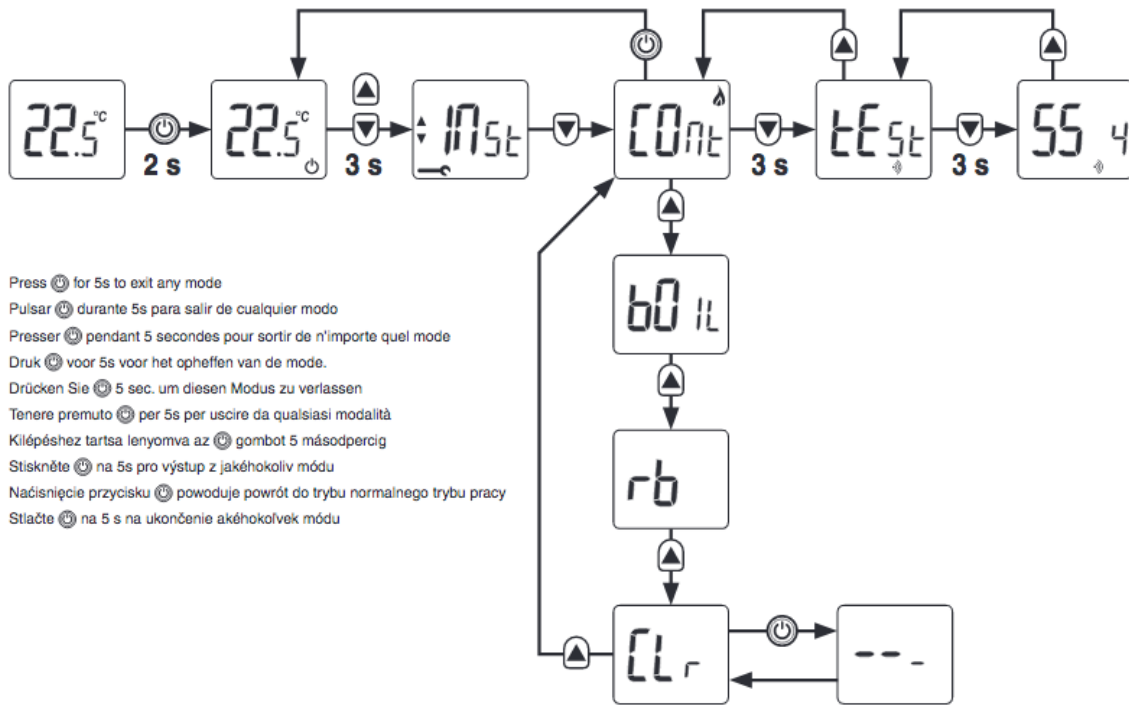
22.5 °C

2 s

22.5 °C

3 s

INSt

COnt

3 s

tESt

3 s

SS 4

bOIL

rb

CLr

--_

Press for 5s to exit any mode
Pulsar durante 5s para salir de cualquier modo
Presser pendant 5 secondes pour sortir de n'importe quel mode
Druk voor 5s voor het opheffen van de mode.
Drücken Sie 5 sec. um diesen Modus zu verlassen
Tenere premuto per 5s per uscire da qualsiasi modalità
Kilépéshez tartsa lenyomva az gombot 5 másodpercig
Stiskněte na 5s pro výstup z jakéhokoliv módu
Naćisnięcie przycisku powoduje powrót do trybu normalnego trybu pracy
Stlačte na 5 s na ukončenie akéhokoľvek módu